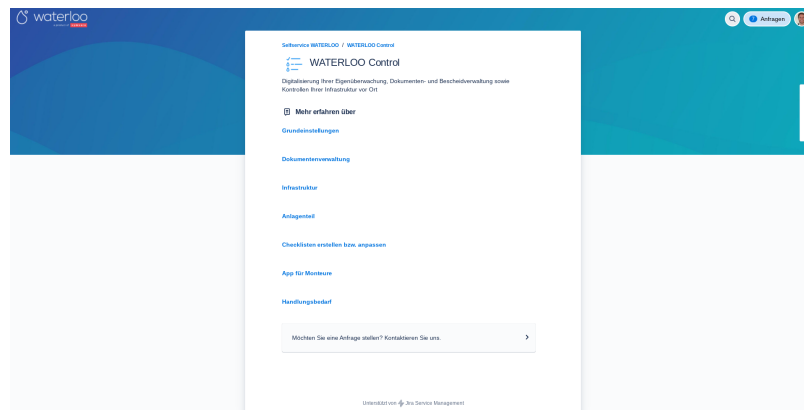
waterloo

Anfragen

Selfservice WATERLOO / WATERLOO Control

WATERLOO Control

Digitalisierung Ihrer Eigenüberwachung, Dokumenten- und Bescheidverwaltung sowie Kontrollen Ihrer Infrastruktur vor Ort

Mehr erfahren über

Grundeinstellungen

Dokumentenverwaltung

Infrastruktur

Anlagenteil

Checklisten erstellen bzw. anpassen

App für Monteure

Handlungsbedarf

Möchten Sie eine Anfrage stellen? Kontaktieren Sie uns.

Unterstützt von Jira Service Management